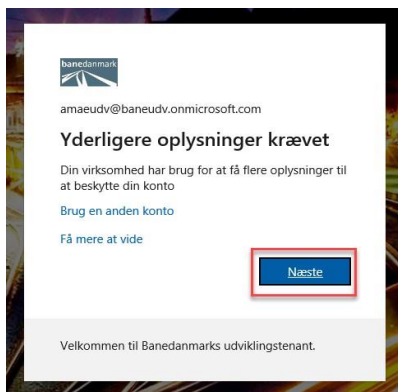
banedanmark

amaeudv@baneudv.onmicrosoft.com

Yderligere oplysninger krævet

Din virksomhed har brug for at få flere oplysninger til at beskytte din konto

Brug en anden konto

Få mere at vide

Næste

Velkommen til Banedanmarks udviklingstenant.